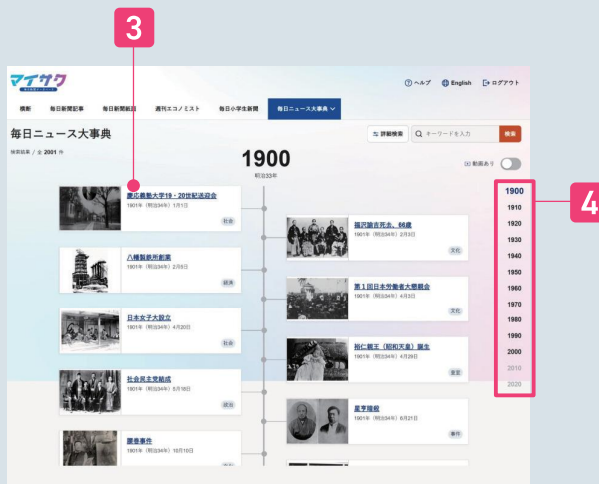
3

4

マイサク

ヘルプ English ログアウト

横断 毎日新聞記事 毎日新聞縮刷 週刊エコノミスト 毎日小学生新聞 毎日ニュース大事典

毎日ニュース大事典

検索結果 / 全 2001 件

詳細検索 キーワードを入力 検索

1900
明治33年

動画あり

慶応義塾大学19・20世紀送迎会
1901年（明治34年）1月1日
社会

福沢諭吉死去、66歳
1901年（明治34年）2月3日
文化

八幡製鉄所創業
1901年（明治34年）2月5日
経済

第1回日本労働者大懇親会
1901年（明治34年）4月3日
文化

日本女子大設立
1901年（明治34年）4月20日
社会

裕仁親王（昭和天皇）誕生
1901年（明治34年）4月29日
皇室

社会民主党結成
1901年（明治34年）5月18日
政治

星亨暗殺
1901年（明治34年）6月21日
事件

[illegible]事件
1901年（明治34年）10月10日

1900
1910
1920
1930
1940
1950
1960
1970
1980
1990
2000
2010
2020